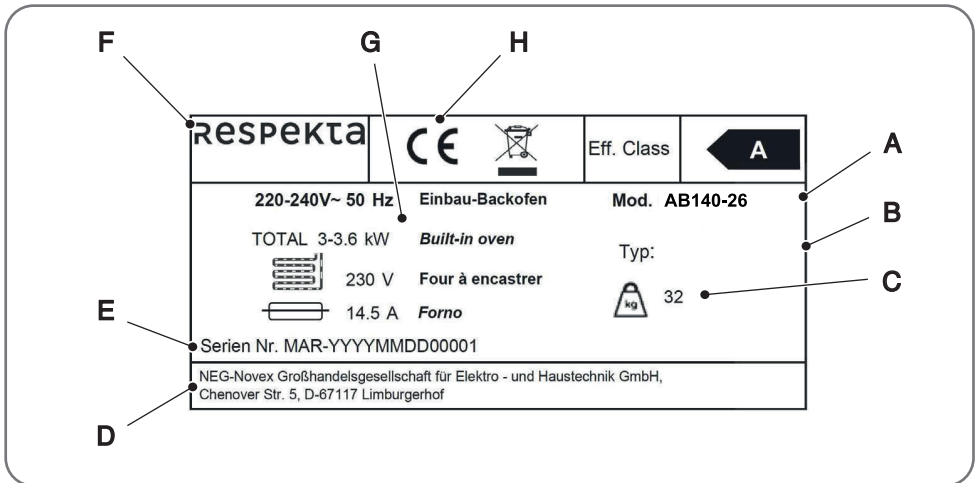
F G H

Respekta

CE

Eff. Class

A

A

220-240V~ 50 Hz Einbau-Backofen Mod. AB140-26

B

TOTAL 3-3.6 kW Built-in oven Typ:

230 V Four à encastrer

C

kg 32

E

14.5 A Forno

Serien Nr. MAR-YYYYMMDD00001

NEG-Novex Großhandelsgesellschaft für Elektro - und Haustechnik GmbH, Chenover Str. 5, D-67117 Limburgerhof

D